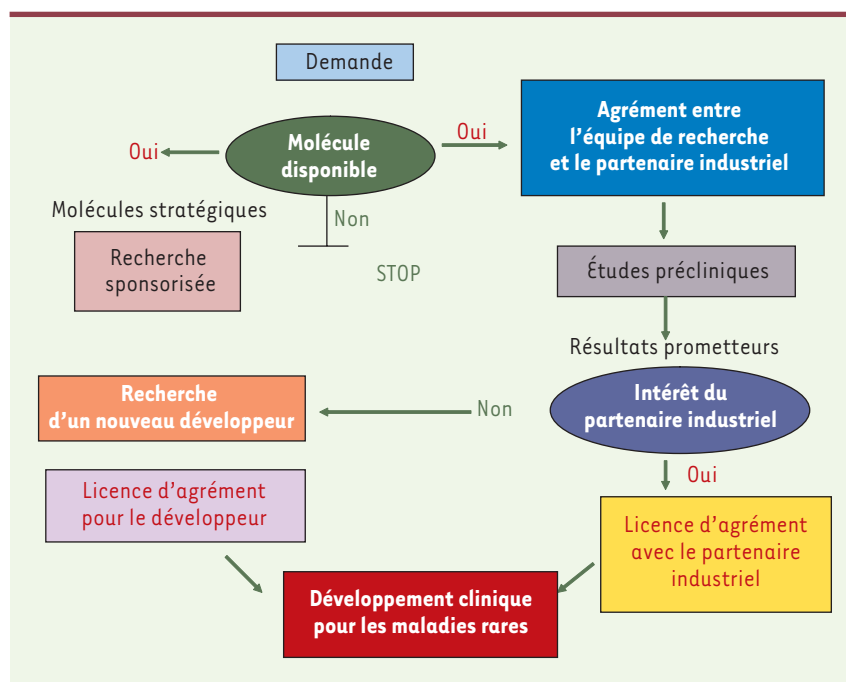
Demande

Oui

Molécule disponible

Oui

Agrément entre l'équipe de recherche et le partenaire industriel

Molécules stratégiques

Non

Recherche sponsorisée

STOP

Études précliniques

Résultats prometteurs

Recherche d'un nouveau développeur

Non

Intérêt du partenaire industriel

Oui

Licence d'agrément pour le développeur

Licence d'agrément avec le partenaire industriel

Développement clinique pour les maladies rares